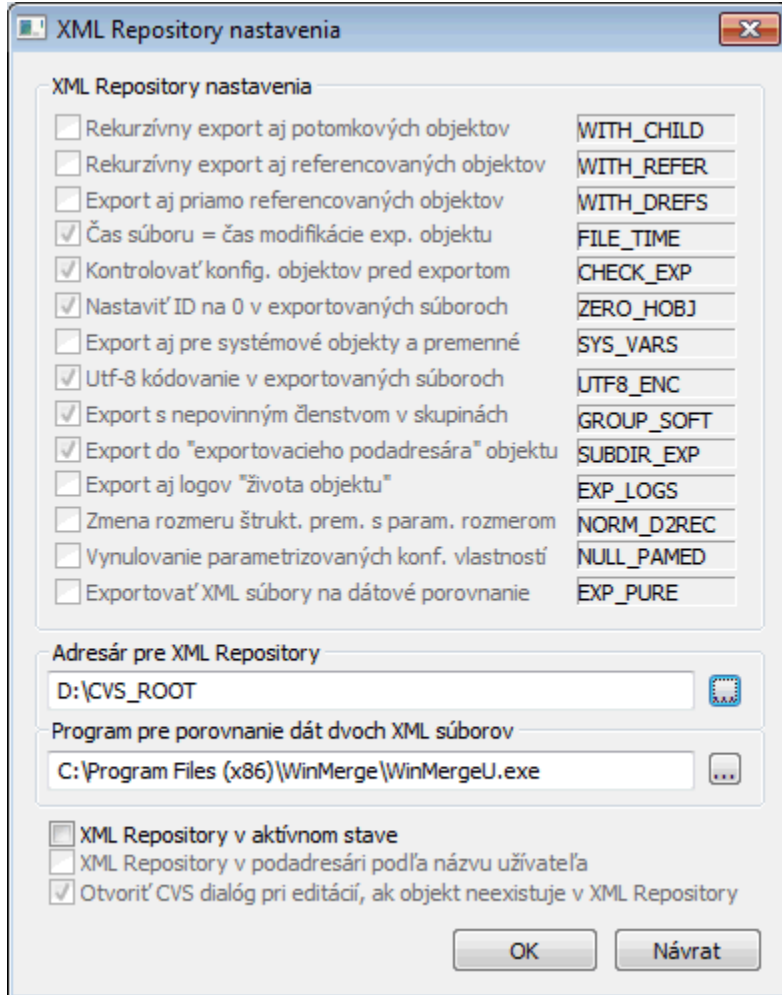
XML Repository nastavenia

XML Repository nastavenia

Rekurzívny export aj potomkových objektov WITH_CHILD
Rekurzívny export aj referencovaných objektov WITH_REFER
Export aj priamo referencovaných objektov WITH_DREFS
Čas súboru = čas modifikácie exp. objektu FILE_TIME
Kontrolovať konfig. objektov pred exportom CHECK_EXP
Nastaviť ID na 0 v exportovaných súboroch ZERO_HOBJ
Export aj pre systémové objekty a premenné SYS_VARS
Utf-8 kódovanie v exportovaných súboroch UTF8_ENC
Export s nepovinným členstvom v skupinách GROUP_SOFT
Export do "exportovacieho podadresára" objektu SUBDIR_EXP
Export aj logov "života objektu" EXP_LOGS
Zmena rozmeru štrukt. prem. s param. rozmerom NORM_D2REC
Vynulovanie parametrizovaných konf. vlastností NULL_PAMED
Exportovať XML súbory na dátové porovnanie EXP_PURE

Adresár pre XML Repository
D:\CVS_ROOT
...

Program pre porovnanie dát dvoch XML súborov
C:\Program Files (x86)\WinMerge\WinMergeU.exe
...

XML Repository v aktívnom stave
XML Repository v podadresári podľa názvu užívateľa
Otvoriť CVS dialóg pri editácií, ak objekt neexistuje v XML Repository

OK
Návrat